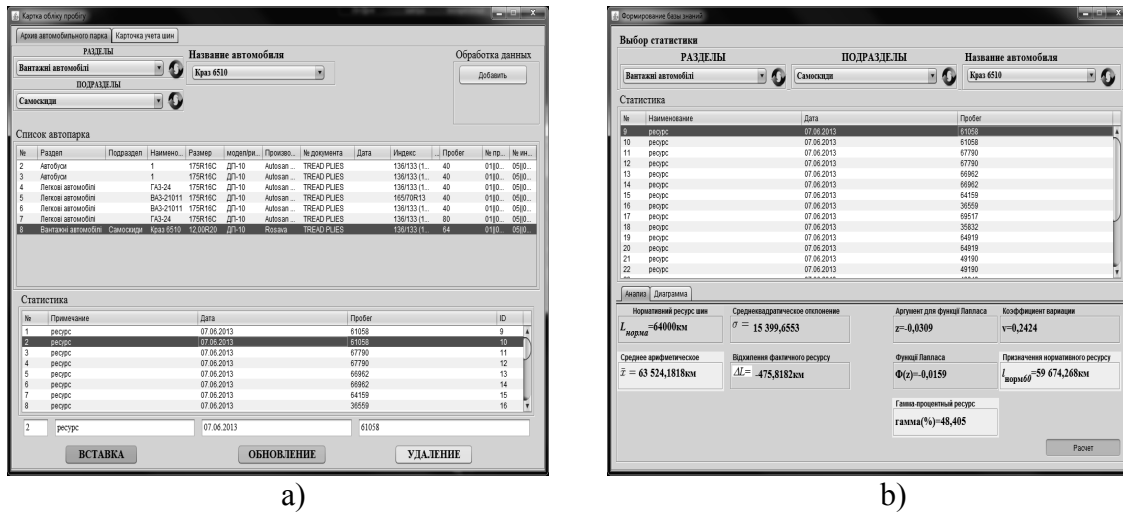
Картка обліку пробігу

Архив автомобильного парка | Карточка учета шин

РАЗДЕЛЫ

Вантажні автомобілі

ПОДРАЗДЕЛЫ

Самоскиди

Название автомобиля

Краз 6510

Обработка данных

Добавить

Список автопарка

| № | Раздел | Подраздел | Наимено... | Размер | модель/ри... | Произво... | № документа | Дата | Индекс | Пробег | № пр... | № ин... |
|---|---|---|---|---|---|---|---|---|---|---|---|---|
| 2 | Автобуси | | 1 | 175R16C | ДП-10 | Autosan ... | TREAD PLIES | | 136/133 (1... | 40 | 01[0... | 05[0... |
| 3 | Автобуси | | 1 | 175R16C | ДП-10 | Autosan ... | TREAD PLIES | | 136/133 (1... | 40 | 01[0... | 05[0... |
| 4 | Легкові автомобілі | | ГАЗ-24 | 175R16C | ДП-10 | Autosan ... | TREAD PLIES | | 136/133 (1... | 40 | 01[0... | 05[0... |
| 5 | Легкові автомобілі | | ВАЗ-21011 | 175R16C | ДП-10 | Autosan ... | TREAD PLIES | | 165/70R13 | 40 | 01[0... | 05[0... |
| 6 | Легкові автомобілі | | ВАЗ-21011 | 175R16C | ДП-10 | Autosan ... | TREAD PLIES | | 136/133 (1... | 40 | 01[0... | 05[0... |
| 7 | Легкові автомобілі | | ГАЗ-24 | 175R16C | ДП-10 | Autosan ... | TREAD PLIES | | 136/133 (1... | 80 | 01[0... | 05[0... |
| 8 | Вантажні автомобілі | Самоскиди | Краз 6510 | 12,00R20 | ДП-10 | Rosava | TREAD PLIES | | 136/133 (1... | 64 | 01[0... | 05[0... |

Статистика

| № | Примечание | Дата | Пробег | ID |
|---|---|---|---|---|
| 1 | ресурс | 07.06.2013 | 61058 | 9 |
| 2 | ресурс | 07.06.2013 | 61058 | 10 |
| 3 | ресурс | 07.06.2013 | 67790 | 11 |
| 4 | ресурс | 07.06.2013 | 67790 | 12 |
| 5 | ресурс | 07.06.2013 | 66962 | 13 |
| 6 | ресурс | 07.06.2013 | 66962 | 14 |
| 7 | ресурс | 07.06.2013 | 64159 | 15 |
| 8 | ресурс | 07.06.2013 | 36559 | 16 |

2 | ресурс | 07.06.2013 | 61058

ВСТАВКА | ОБНОВЛЕНИЕ | УДАЛЕНИЕ

a)

Формирование базы знаний

Выбор статистики

РАЗДЕЛЫ

Вантажні автомобілі

ПОДРАЗДЕЛЫ

Самоскиди

Название автомобиля

Краз 6510

Статистика

| № | Наименование | Дата | Пробег |
|---|---|---|---|
| 9 | ресурс | 07.06.2013 | 61058 |
| 10 | ресурс | 07.06.2013 | 61058 |
| 11 | ресурс | 07.06.2013 | 67790 |
| 12 | ресурс | 07.06.2013 | 67790 |
| 13 | ресурс | 07.06.2013 | 66962 |
| 14 | ресурс | 07.06.2013 | 66962 |
| 15 | ресурс | 07.06.2013 | 64159 |
| 16 | ресурс | 07.06.2013 | 36559 |
| 17 | ресурс | 07.06.2013 | 69517 |
| 18 | ресурс | 07.06.2013 | 35832 |
| 19 | ресурс | 07.06.2013 | 64919 |
| 20 | ресурс | 07.06.2013 | 64819 |
| 21 | ресурс | 07.06.2013 | 49190 |
| 22 | ресурс | 07.06.2013 | 49190 |

Анализ | Диаграмма

Нормативний ресурс шин
$L_{норма}$=64000км

Среднеквадратическое отклонение
$\sigma$ = 15 399,6553

Аргумент для функції Лапласа
z=-0,0309

Коэффициент вариации
v=0,2424

Среднее арифметическое
$\bar{x}$ = 63 524,1818км

Відхилення фактичного ресурсу
$\Delta L$= -475,8182км

Функції Лапласа
Ф(z)=-0,0159

Призначення нормативного ресурсу
$l_{норм60}$=59 674,268км

Гамма-процентный ресурс
гамма(%)=48,405

Расчет

b)